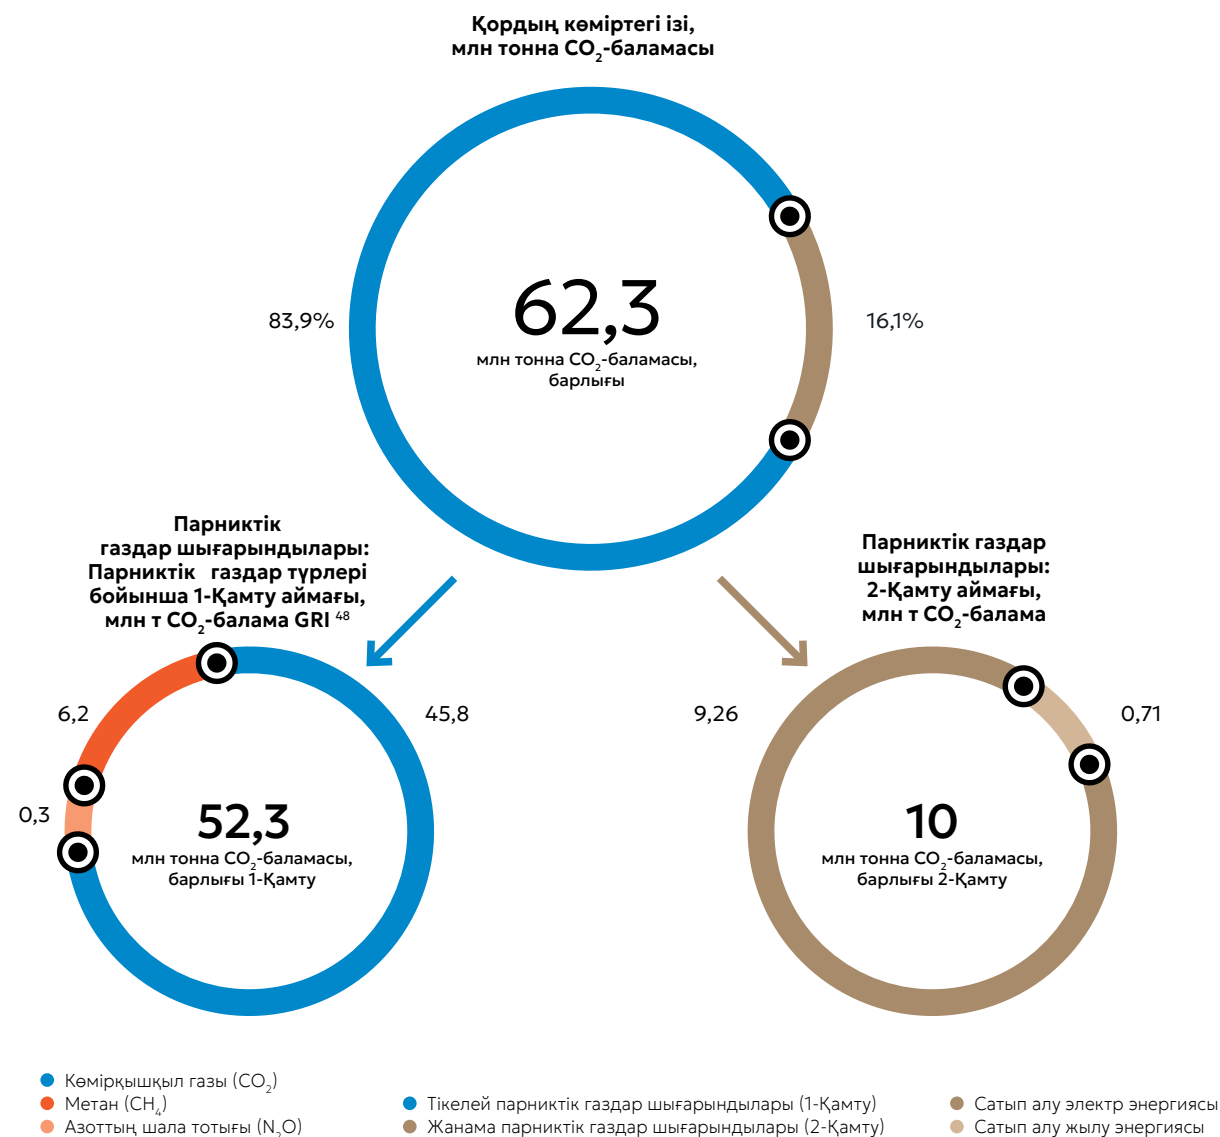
Қордың көміртегі ізі, млн тонна $CO_2$-баламасы

83,9%

62,3
млн тонна $CO_2$-баламасы, барлығы

16,1%

Парниктік газдар шығарындылары: Парниктік газдар түрлері бойынша 1-Қамту аймағы, млн т $CO_2$-балама GRI $^{48}$

6,2

45,8

0,3

52,3
млн тонна $CO_2$-баламасы, барлығы 1-Қамту

Парниктік газдар шығарындылары: 2-Қамту аймағы, млн т $CO_2$-балама

9,26

0,71

10
млн тонна $CO_2$-баламасы, барлығы 2-Қамту

Көмірқышқыл газы ($CO_2$)
Метан ($CH_4$)
Азоттың шала тотығы ($N_2O$)

Тікелей парниктік газдар шығарындылары (1-Қамту)
Жанама парниктік газдар шығарындылары (2-Қамту)

Сатып алу электр энергиясы
Сатып алу жылу энергиясы